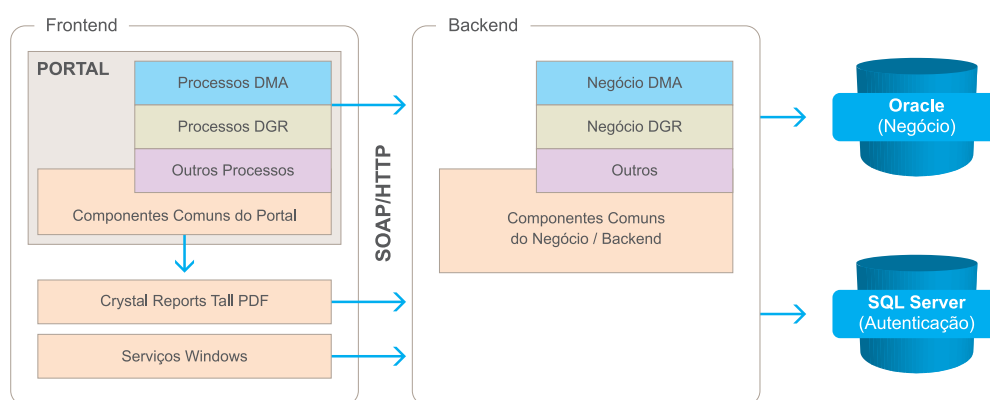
Frontend

PORTAL

Processos DMA

Processos DGR

Outros Processos

Componentes Comuns do Portal

Crystal Reports Tall PDF

Serviços Windows

SOAP/HTTP

Backend

Negócio DMA

Negócio DGR

Outros

Componentes Comuns do Negócio / Backend

Oracle (Negócio)

SQL Server (Autenticação)